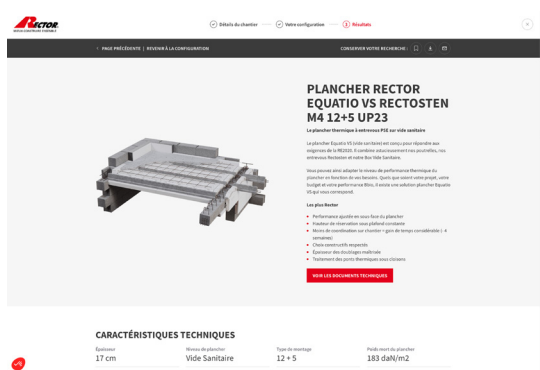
RECTOR
NOUS CONSTRUISONS ENSEMBLE

Détails du chantier — Votre configuration — 3 Résultats

< PAGE PRÉCÉDENTE | REVENIR À LA CONFIGURATION

CONSERVER VOTRE RECHERCHE :

PLANCHER RECTOR EQUATIO VS RECTOSTEN M4 12+5 UP23

Le plancher thermique à entrevous PSE sur vide sanitaire

Le plancher Equatio VS (vide sanitaire) est conçu pour répondre aux exigences de la RE2020. Il combine astucieusement nos poutrelles, nos entrevous Rectolsion et notre Box Vide Sanitaire.

Vous pouvez ainsi adapter le niveau de performance thermique du plancher en fonction de vos besoins. Quels que soient votre projet, votre budget et votre performance Bbio, il existe une solution plancher Equatio VS qui vous correspond.

Les plus Rector

Performance ajustée en sous-face du plancher
Hauteur de réservation sous plafond constante
Moins de coordination sur chantier = gain de temps considérable (- 4 semaines)
Choix constructifs respectés
Épaisseur des étaiements maîtrisée
Traitement des joints thermiques sous cloisons

VOIR LES DOCUMENTS TECHNIQUES

CARACTÉRISTIQUES TECHNIQUES

Épaisseur
17 cm

Niveau de plancher
Vide Sanitaire

Type de montage
12 + 5

Poids mort du plancher
183 daN/m2